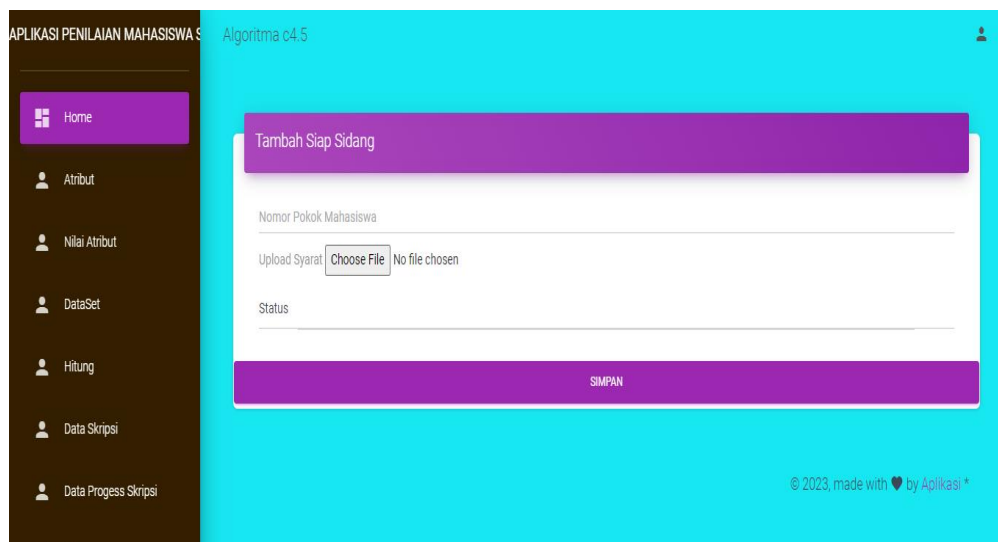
APLIKASI PENILAIAN MAHASISWA S

Home

Atribut

Nilai Atribut

DataSet

Hitung

Data Skripsi

Data Progess Skripsi

Algoritma c4.5

Tambah Siap Sidang

Nomor Pokok Mahasiswa

Upload Syarat Choose File No file chosen

Status

SIMPAN

© 2023, made with ♥ by Aplikasi *